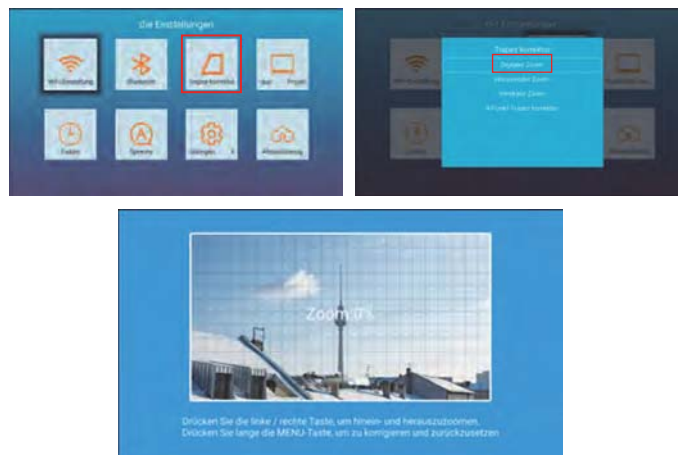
die Einstellungen

WiFi-Einstellung

Bluetooth

Trapez korrektur

Projekt

Datum

Sprache

Lösungen

Pflegeplanung

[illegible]

Trapez Korrektur

Digitaler Zoom

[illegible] Zoom

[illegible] Zoom

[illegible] Trapez korrektur

Zoom 0%

Drücken Sie die linke / rechte Taste, um hinein- und herauszuzoomen. Drücken Sie lange die MENU-Taste, um zu korrigieren und zurückzusetzen